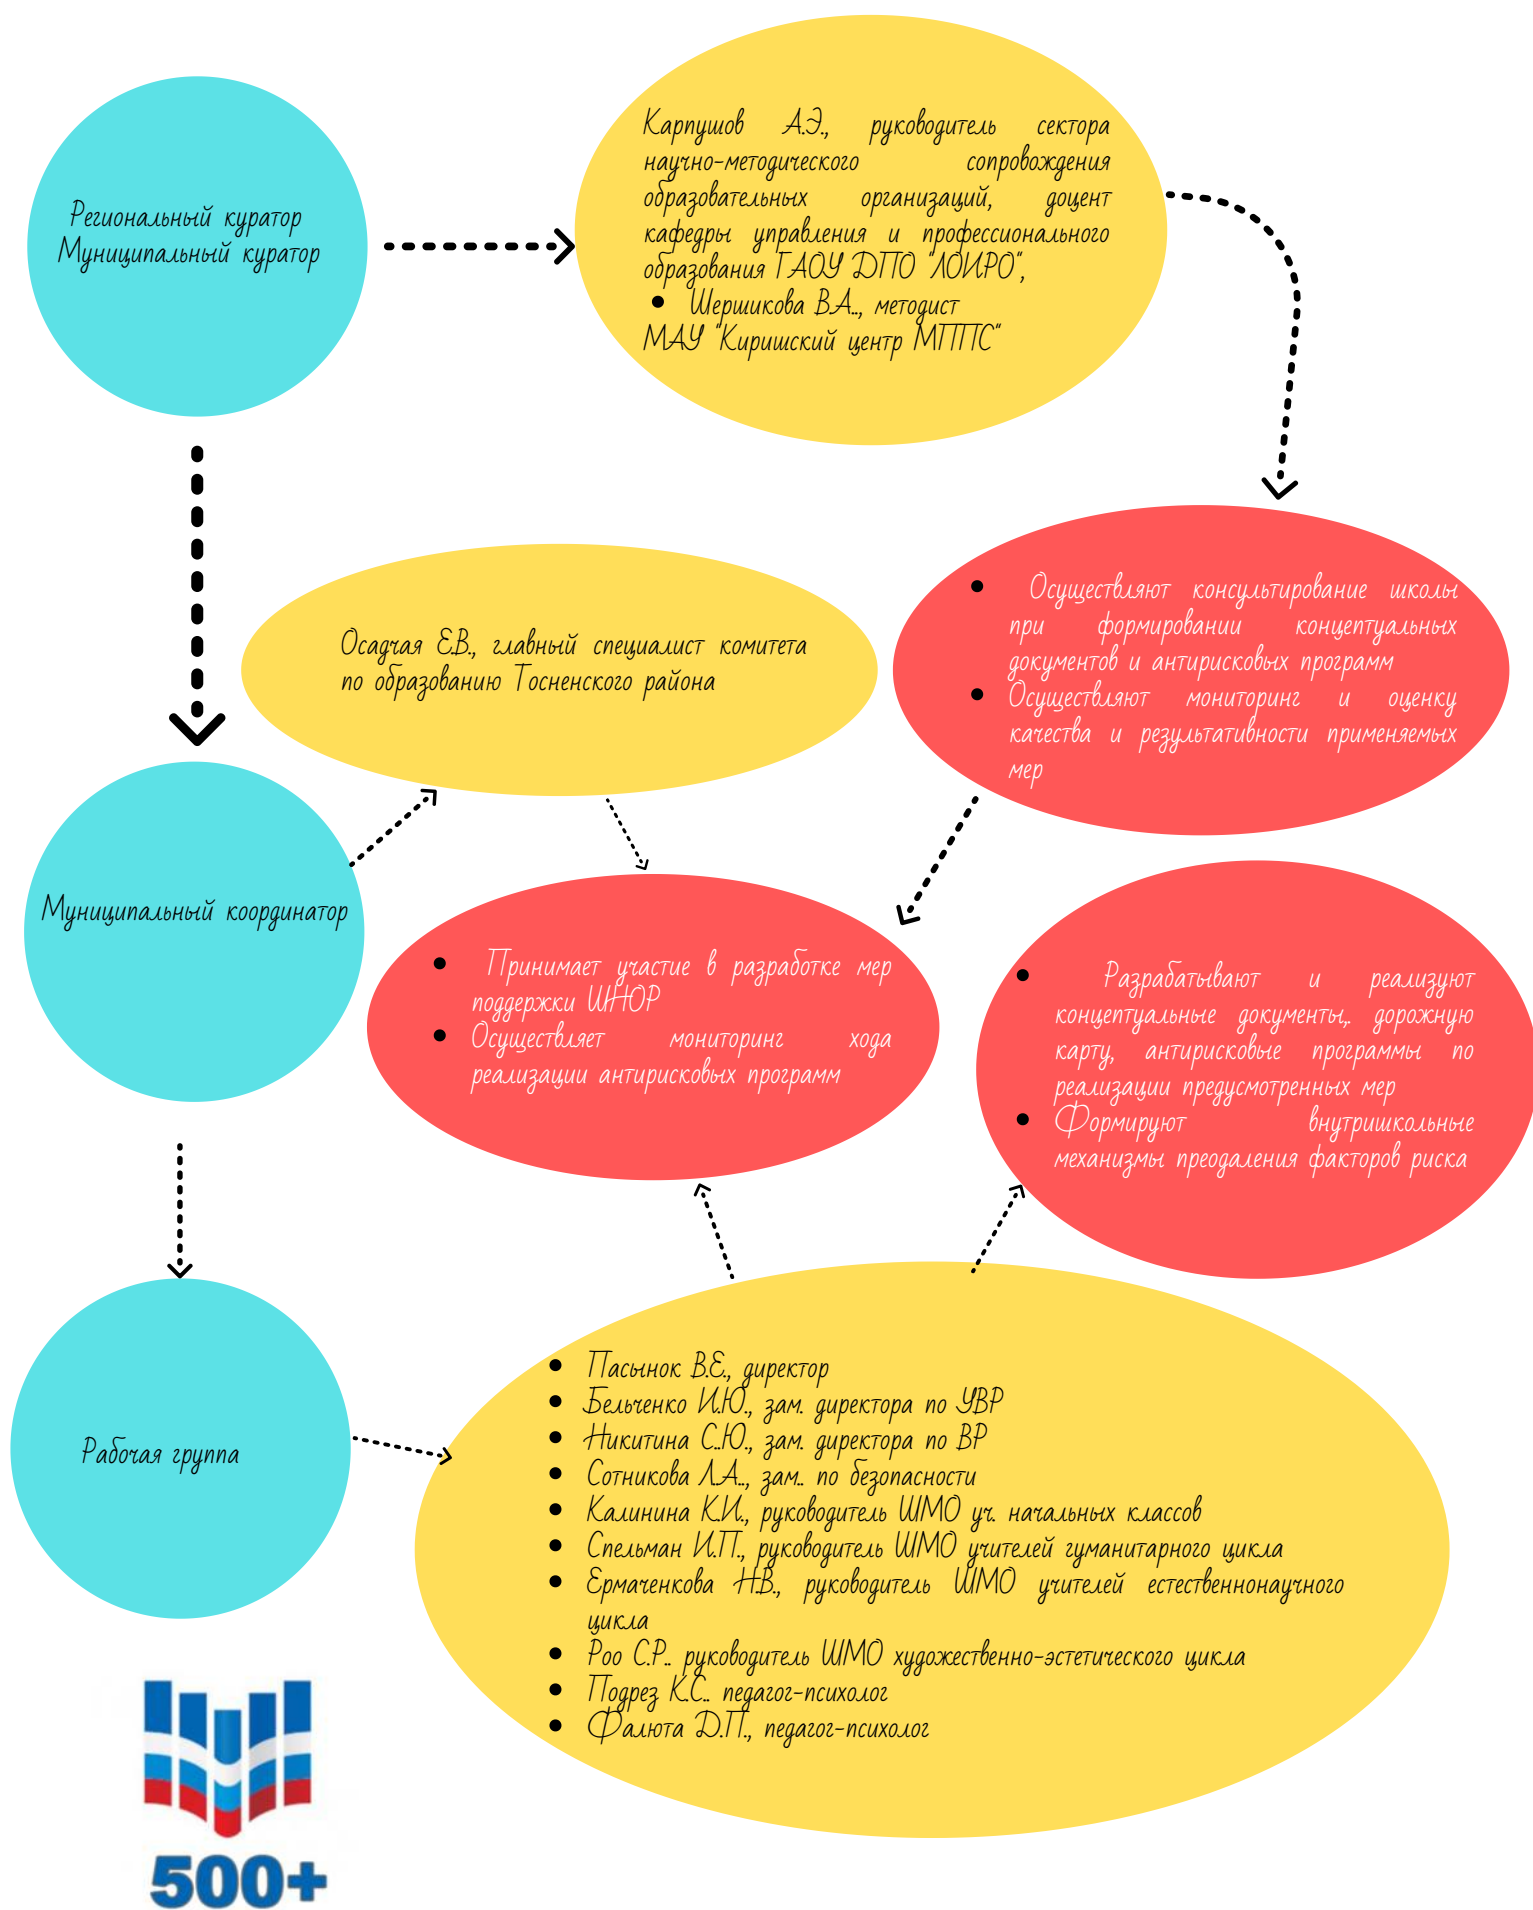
Региональный куратор
Муниципальный куратор

Карпушов А.Э., руководитель сектора научно-методического сопровождения образовательных организаций, доцент кафедры управления и профессионального образования ГАОУ ДПО "ЛОИРО",
• Шершикова В.А., методист МАУ "Киришский центр МППС"

• Осуществляют консультирование школы при формировании концептуальных документов и антирисковых программ
• Осуществляют мониторинг и оценку качества и результативности применяемых мер

Осадчая Е.В., главный специалист комитета по образованию Тосненского района

Муниципальный координатор

• Принимает участие в разработке мер поддержки ШНОР
• Осуществляет мониторинг хода реализации антирисковых программ

• Разрабатывают и реализуют концептуальные документы,, дорожную карту, антирисковые программы по реализации предусмотренных мер
• Формируют внутришкольные механизмы преодаления факторов риска

Рабочая группа

• Пасынок В.Е., директор
• Бельченко И.Ю., зам. директора по УВР
• Никитина С.Ю., зам. директора по ВР
• Сотникова Л.А.., зам.. по безопасности
• Калинина К.И., руководитель ШМО уч. начальных классов
• Спельман И.П., руководитель ШМО учителей гуманитарного цикла
• Ермаченкова Н.В., руководитель ШМО учителей естественнонаучного цикла
• Роо С.Р.. руководитель ШМО художественно-эстетического цикла
• Подрез К.С.. педагог-психолог
• Фалюта Д.П., педагог-психолог

500+